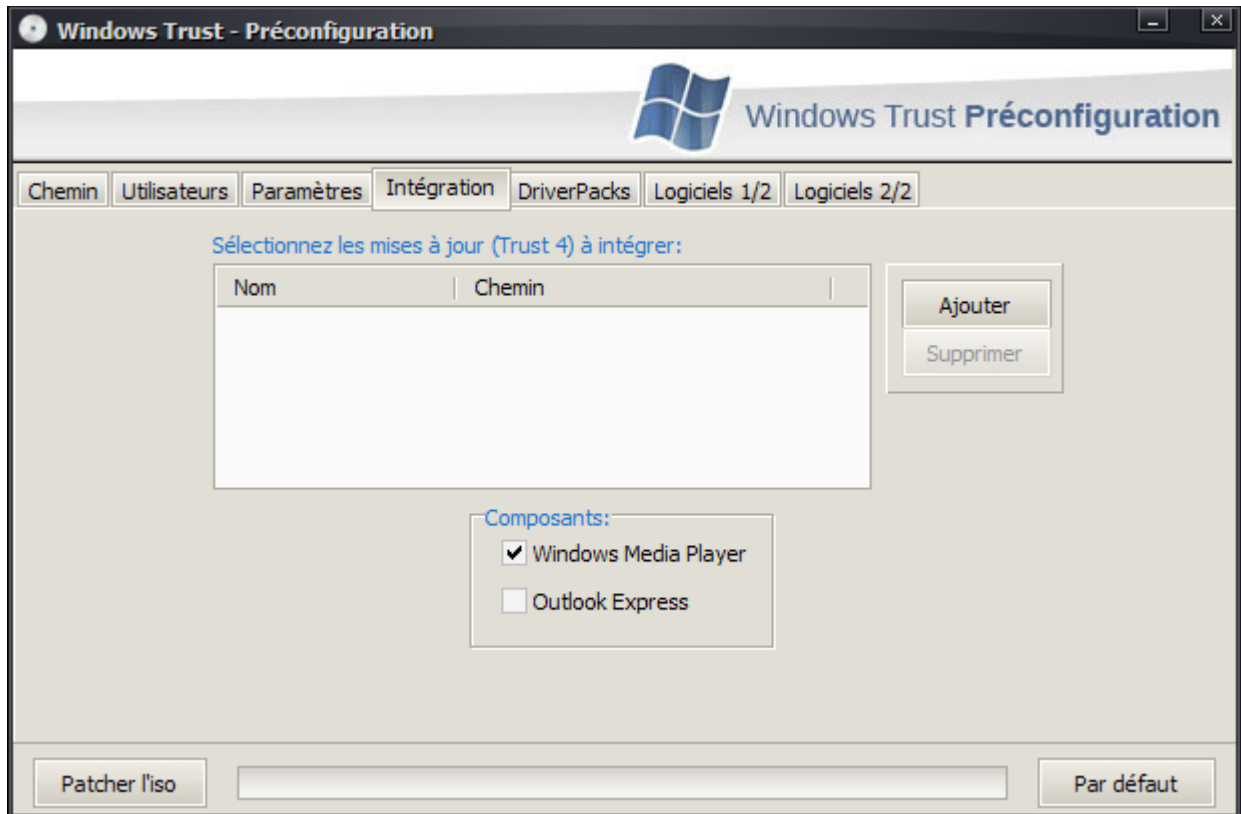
Windows Trust - Préconfiguration

Windows Trust Préconfiguration

Chemin | Utilisateurs | Paramètres | Intégration | DriverPacks | Logiciels 1/2 | Logiciels 2/2

Sélectionnez les mises à jour (Trust 4) à intégrer:

| Nom | Chemin |
|---|---|

Ajouter
Supprimer

Composants:
Windows Media Player
Outlook Express

Patcher l'iso
Par défaut